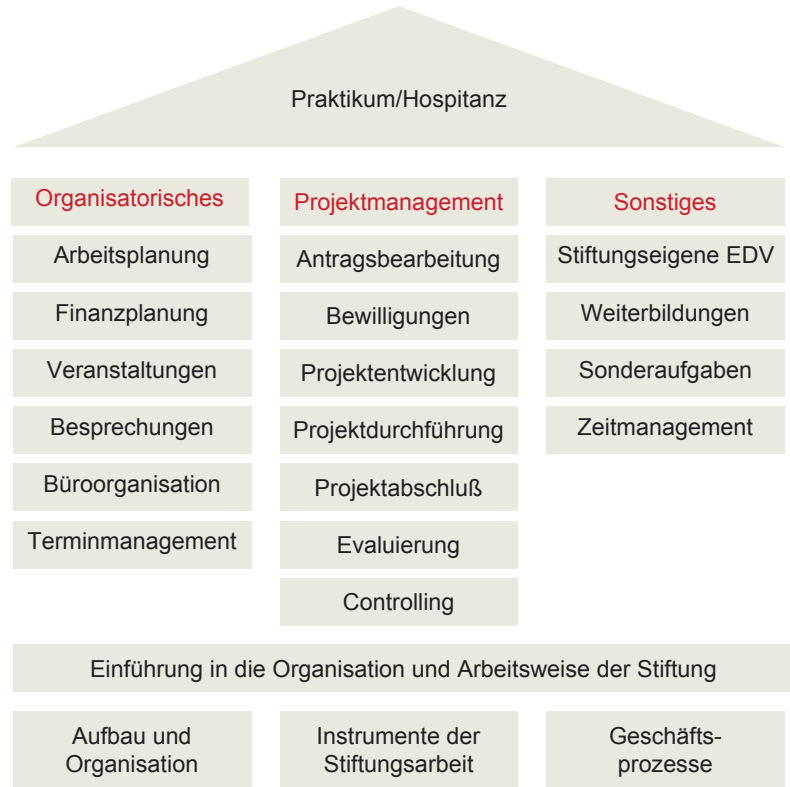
Praktikum/Hospitanz

Organisatorisches

Arbeitsplanung

Finanzplanung

Veranstaltungen

Besprechungen

Büroorganisation

Terminmanagement

Projektmanagement

Antragsbearbeitung

Bewilligungen

Projektentwicklung

Projektdurchführung

Projektabschluß

Evaluierung

Controlling

Sonstiges

Stiftungseigene EDV

Weiterbildungen

Sonderaufgaben

Zeitmanagement

Einführung in die Organisation und Arbeitsweise der Stiftung

Aufbau und Organisation

Instrumente der Stiftungsarbeit

Geschäfts-prozesse